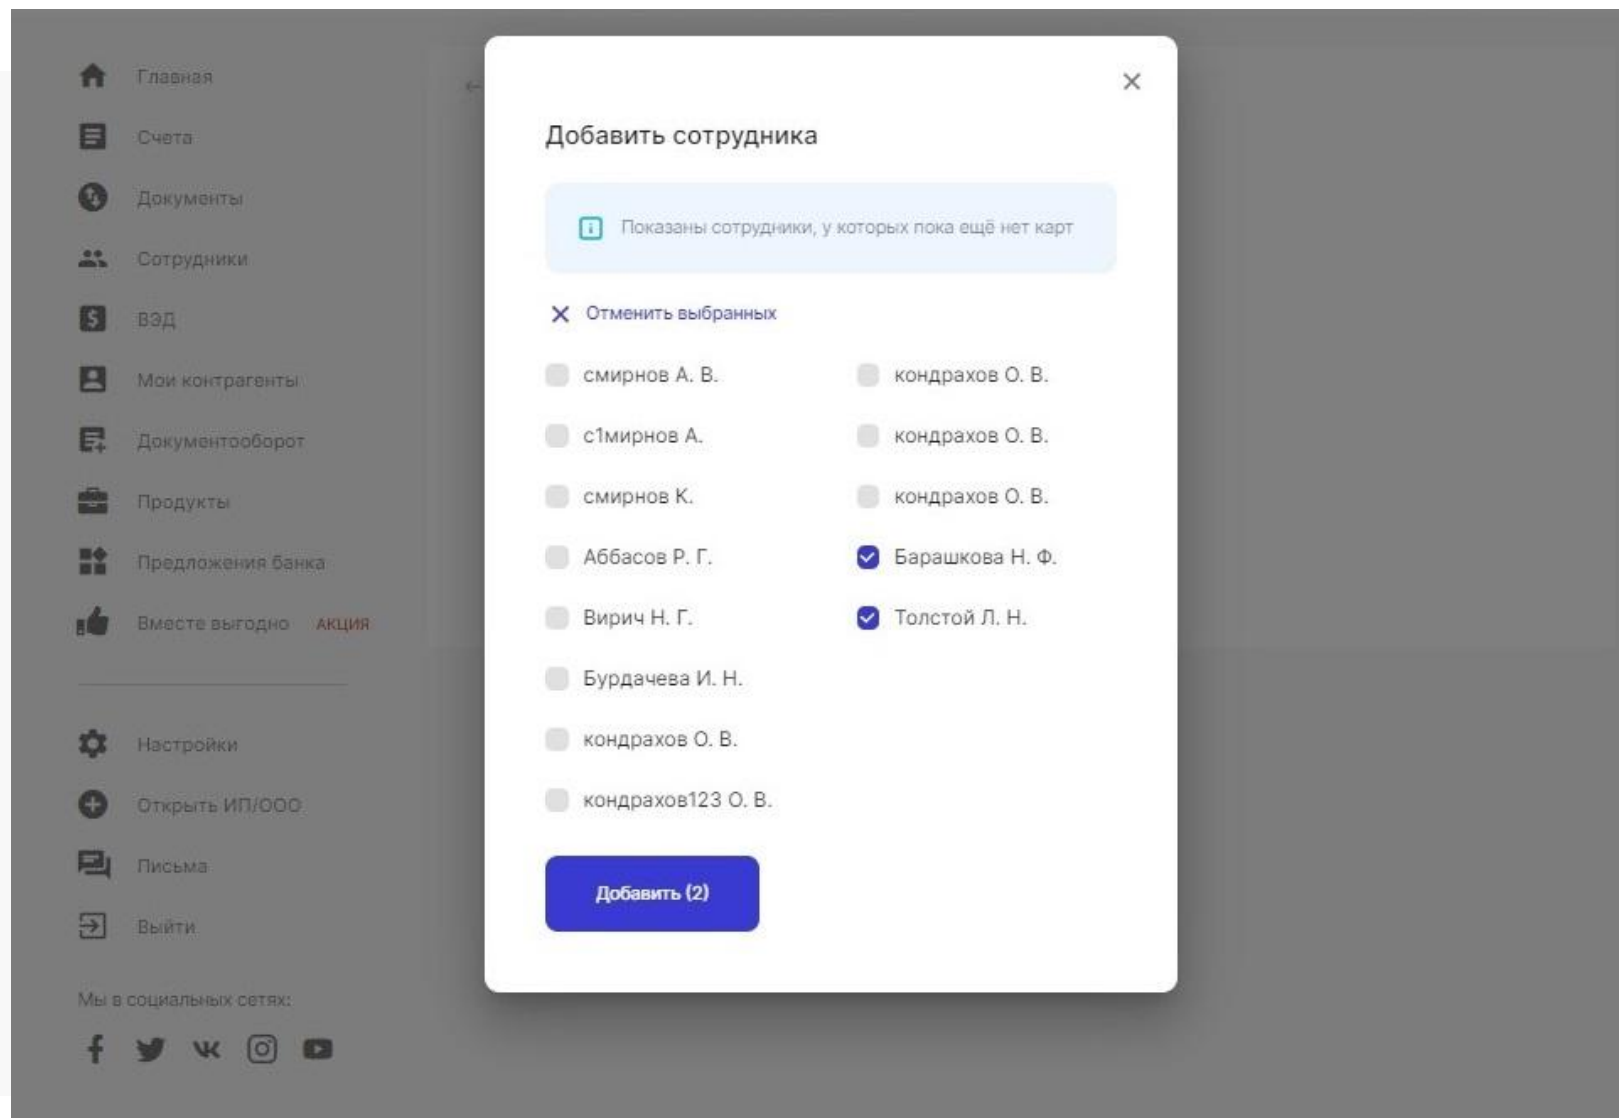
Главная
Счета
Документы
Сотрудники
ВЭД
Мои контрагенты
Документооборот
Продукты
Предложения банка
Вместе выгодно АКЦИЯ

Настройки
Открыть ИП/ООО
Письма
Выйти

Мы в социальных сетях:

×

Добавить сотрудника

Показаны сотрудники, у которых пока ещё нет карт

× Отменить выбранных

смирнов А. В.
с1мирнов А.
смирнов К.
Аббасов Р. Г.
Вирич Н. Г.
Бурдачева И. Н.
кондрахов О. В.
кондрахов123 О. В.

кондрахов О. В.
кондрахов О. В.
кондрахов О. В.
Барашкова Н. Ф.
Толстой Л. Н.

Добавить (2)